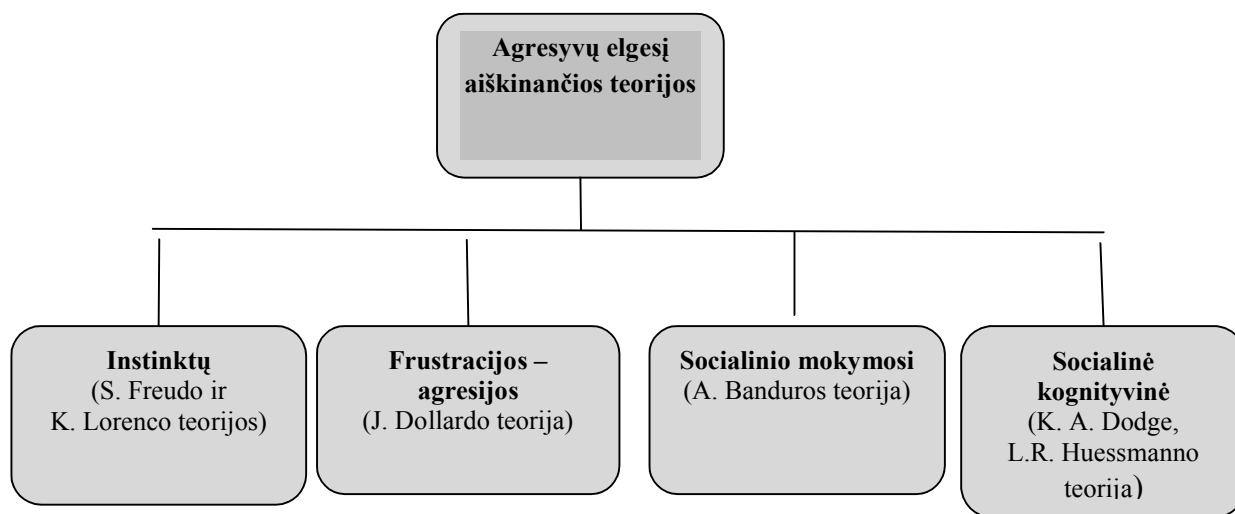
Agresyvų elgesį aiškinančios teorijos

Instinktų
(S. Freudo ir K. Lorenco teorijos)

Frustracijos – agresijos
(J. Dollardo teorija)

Socialinio mokymosi
(A. Banduros teorija)

Socialinė kognityvinė
(K. A. Dodge, L.R. Huessmanno teorija)